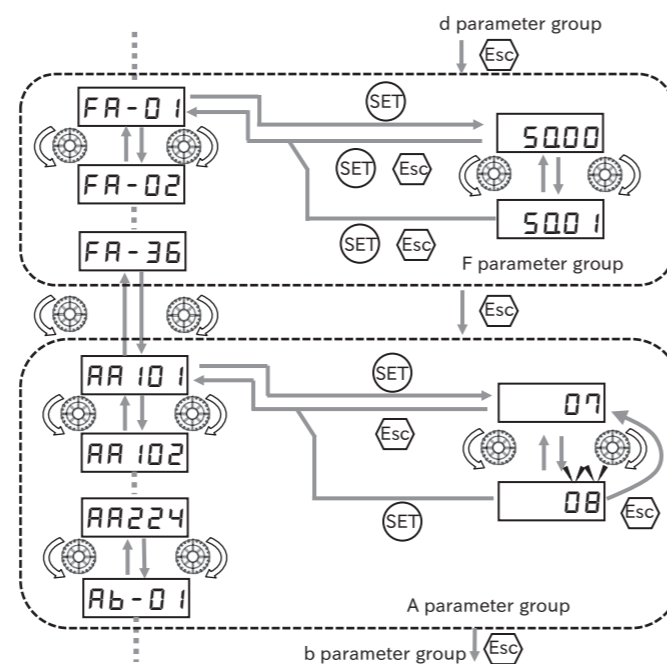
d parameter group

Esc

FA-01

SET

50.00

SET Esc

FA-02

50.01

FA-36

SET Esc

F parameter group

Esc

AA101

SET

07

Esc

AA102

08

Esc

SET

AA224

Ab-01

A parameter group

b parameter group

Esc